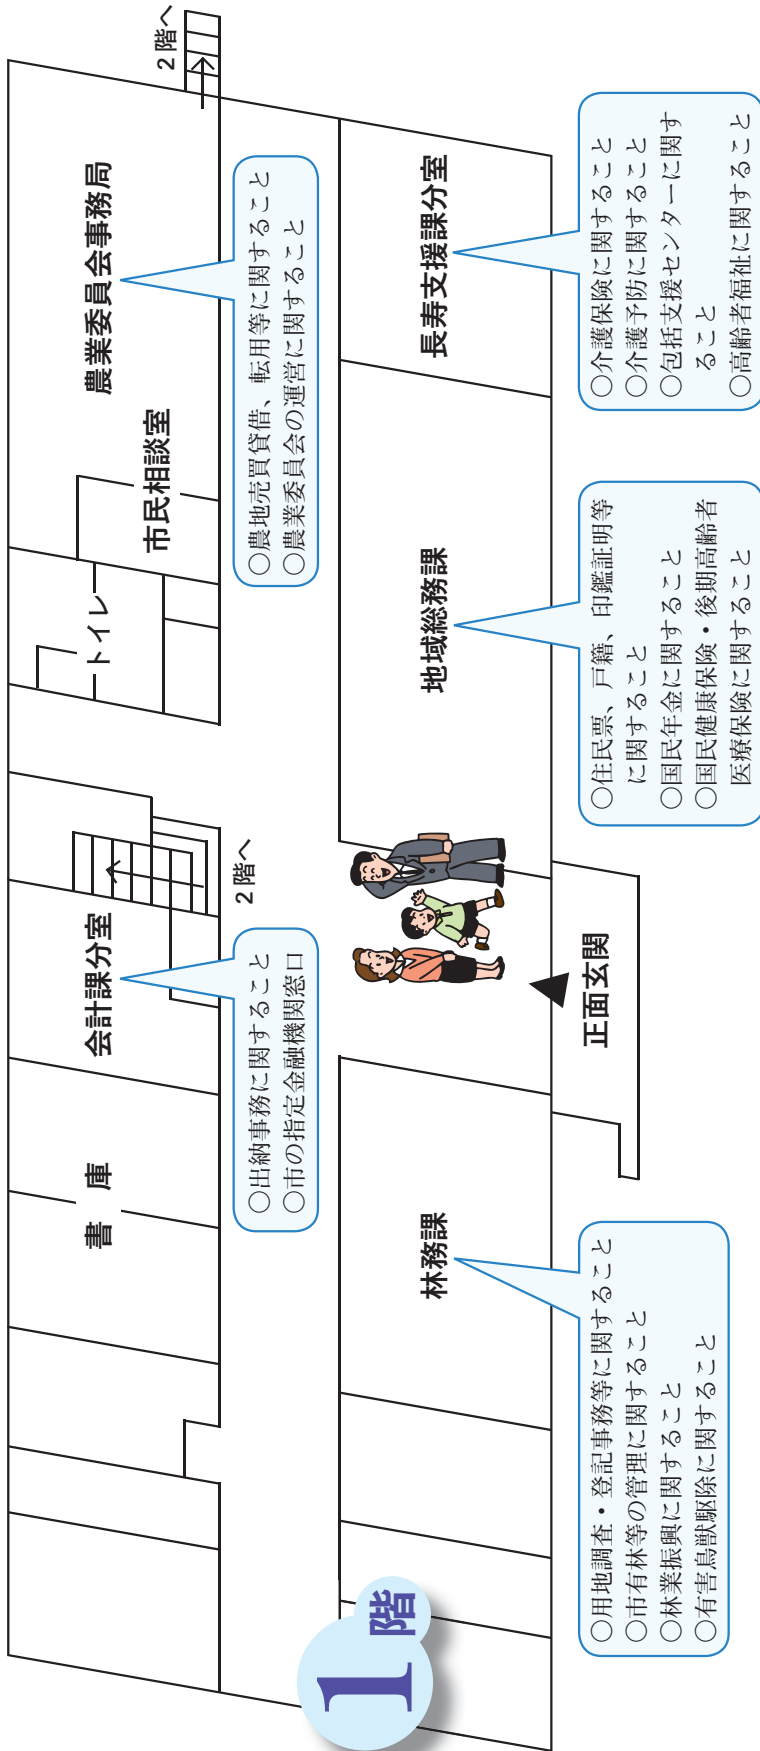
1階

2階へ

農業委員会事務局

○農地売買貸借、転用等に関すること
○農業委員会の運営に関すること

市民相談室

トイレ

2階へ

会計課分室

○出納事務に関すること
○市の指定金融機関窓口

書　庫

長寿支援課分室

○介護保険に関すること
○介護予防に関すること
○包括支援センターに関すること
○高齢者福祉に関すること

地域総務課

○住民票、戸籍、印鑑証明等に関すること
○国民年金に関すること
○国民健康保険・後期高齢者医療保険に関すること

正面玄関

林務課

○用地調査・登記事務等に関すること
○市有林等の管理に関すること
○林業振興に関すること
○有害鳥獣駆除に関すること